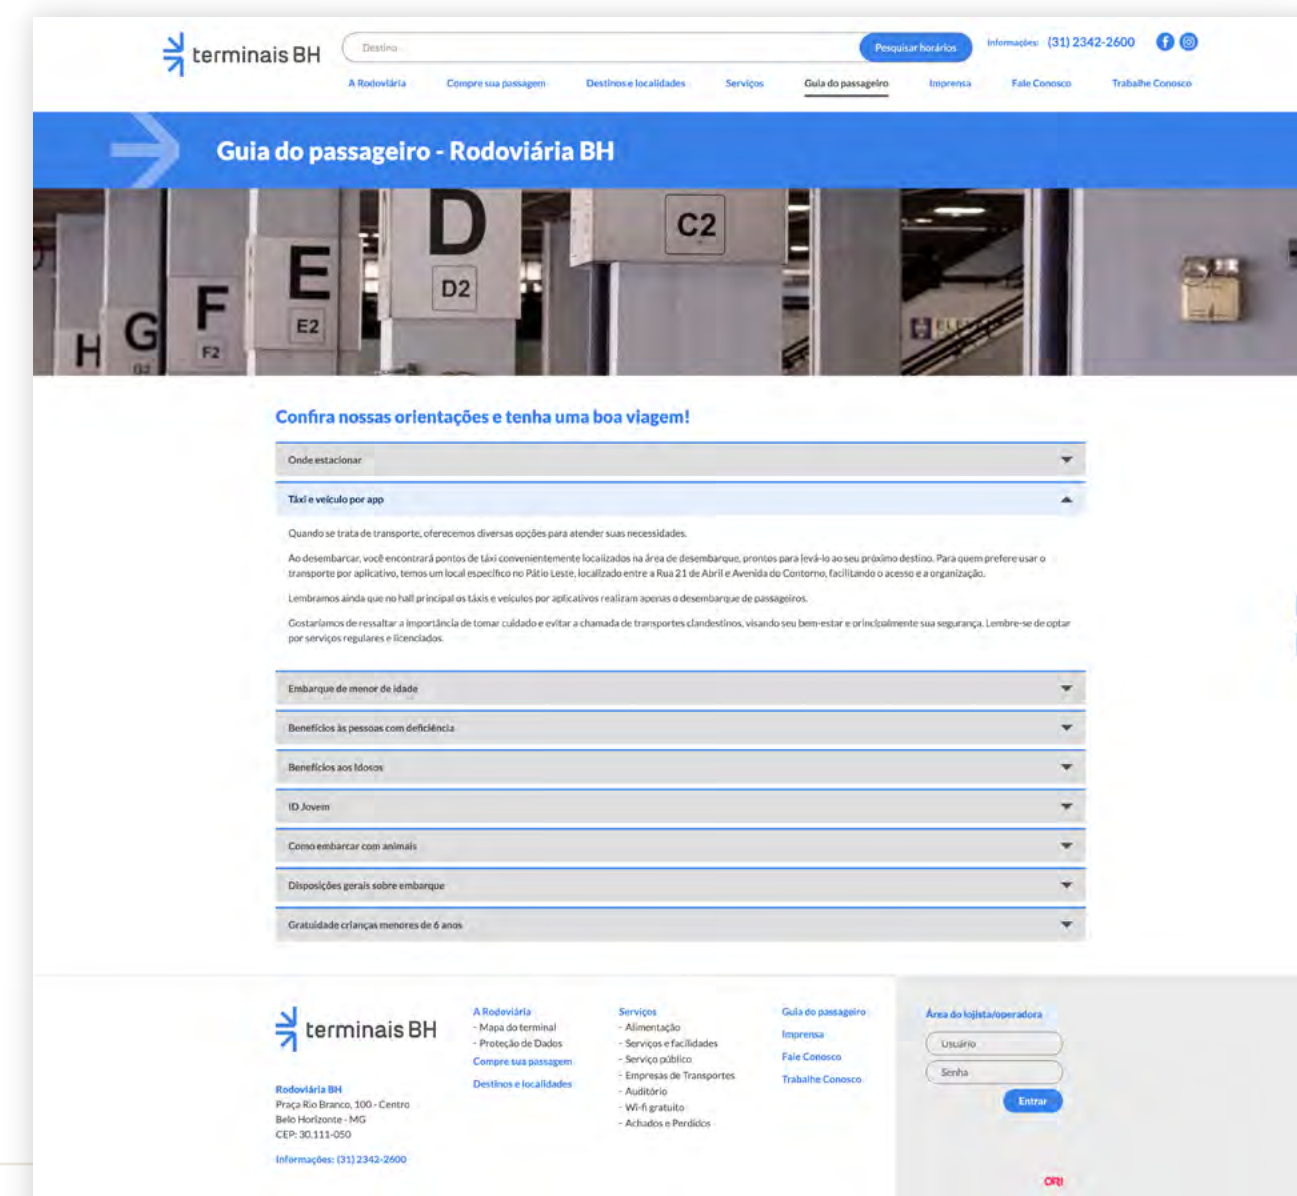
terminais BH

Destino

Pesquisar horários

Informações: (31) 2342-2600

A Rodoviária | Compre sua passagem | Destinos e localidades | Serviços | Guia do passageiro | Imprensa | Fale Conosco | Trabalhe Conosco

Guia do passageiro - Rodoviária BH

H G F E D C2
F2 E2 D2

Confira nossas orientações e tenha uma boa viagem!

Onde estacionar

Táxi e veículo por app

Quando se trata de transporte, oferecemos diversas opções para atender suas necessidades.

Ao desembarcar, você encontrará pontos de táxi convenientemente localizados na área de desembarque, prontos para levá-lo ao seu próximo destino. Para quem prefere usar o transporte por aplicativo, temos um local específico no Pátio Leste, localizado entre a Rua 21 de Abril e Avenida do Contorno, facilitando o acesso e a organização.

Lembramos ainda que no hall principal os táxis e veículos por aplicativos realizam apenas o desembarque de passageiros.

Gostaríamos de ressaltar a importância de tomar cuidado e evitar a chamada de transportes clandestinos, visando seu bem-estar e principalmente sua segurança. Lembre-se de optar por serviços regulares e licenciados.

Embarque de menor de idade

Benefícios às pessoas com deficiência

Benefícios aos Idosos

ID Jovem

Como embarcar com animais

Disposições gerais sobre embarque

Gratuidade crianças menores de 6 anos

terminais BH

Rodoviária BH
Praça Rio Branco, 100 - Centro
Belo Horizonte - MG
CEP: 30.111-050

Informações: (31) 2342-2600

A Rodoviária
- Mapa do terminal
- Proteção de Dados
Compre sua passagem
Destinos e localidades

Serviços
- Alimentação
- Serviços e facilidades
- Serviço público
- Empresas de Transportes
- Auditório
- Wi-fi gratuito
- Achados e Perdidos

Guia do passageiro
Imprensa
Fale Conosco
Trabalhe Conosco

Área do lojista/operadora
Usuário
Senha
Entrar

ORI